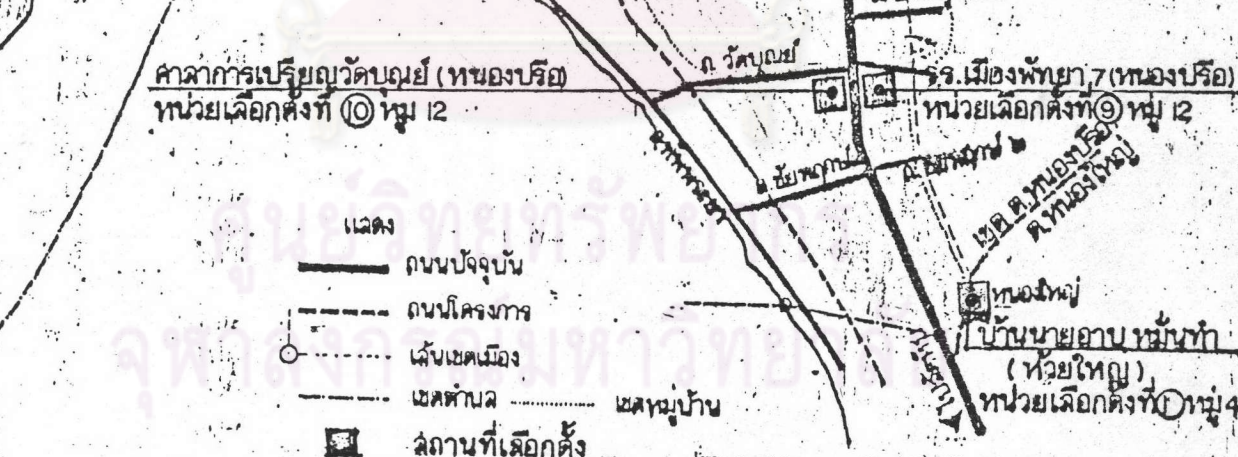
ศาลาการเปรียญวัดบุณย์ (หนองปรือ)
หน่วยเลือกตั้งที่ ⑩ หมู่ 12

ถ. วัดบุณย์

รร.เมืองพัทยา 7 (หนองปรือ)
หน่วยเลือกตั้งที่ ⑨ หมู่ 12

ถ. ชัยพฤกษ์

ถ. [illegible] ๒

เขต ต.หนองปรือ ต.หนองใหญ่

สุขุมวิท

แสดง
ถนนปัจจุบัน
ถนนโครงการ
เส้นเขตเมือง
เขตตำบล
เขตหมู่บ้าน
สถานที่เลือกตั้ง

หนองใหญ่

บ้านนายอาบ หมั่นทำ
(ห้วยใหญ่)
หน่วยเลือกตั้งที่ ① หมู่ 4

ศูนย์วิทยทรัพยากร
จุฬาลงกรณ์มหาวิทยาลัย